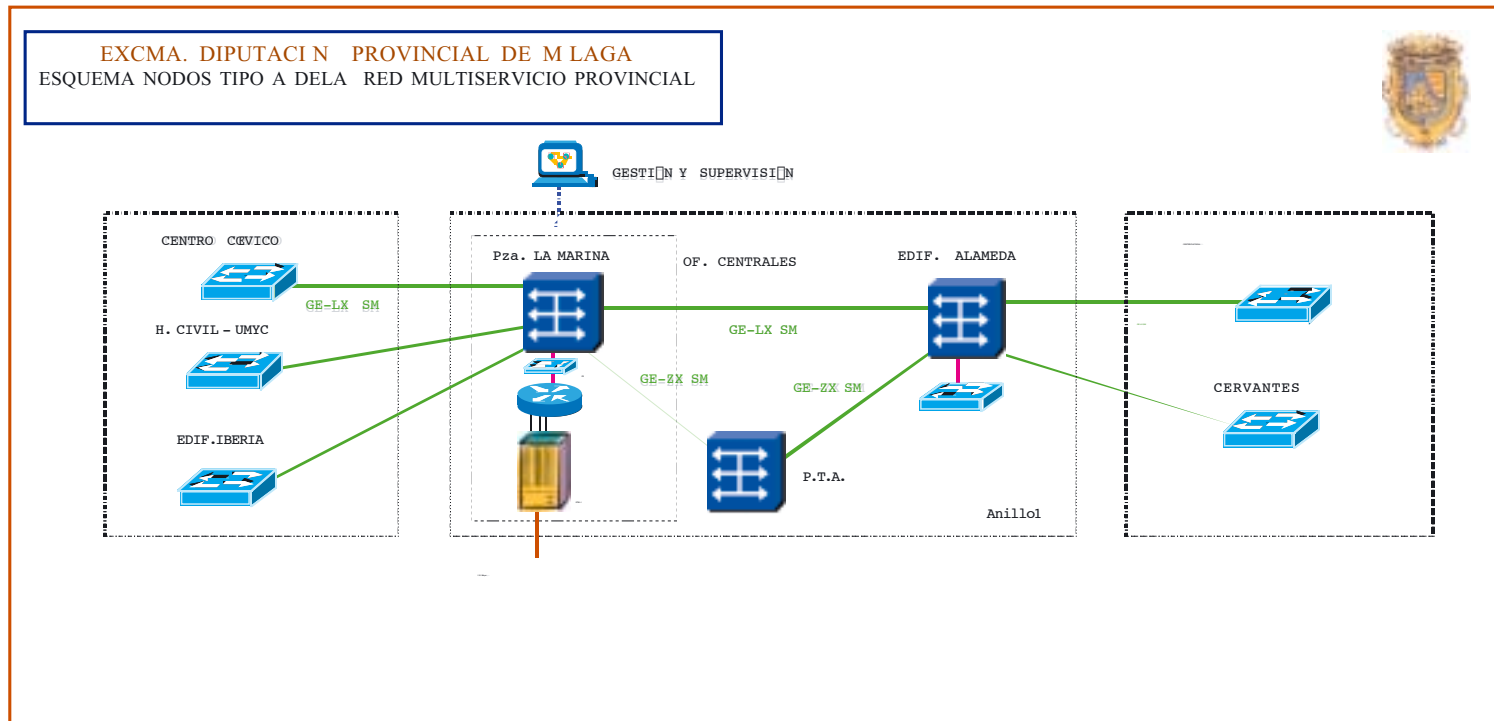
EXCMA. DIPUTACI N PROVINCIAL DE M LAGA
ESQUEMA NODOS TIPO A DELA RED MULTISERVICIO PROVINCIAL

GESTI N Y SUPERVISI N

CENTRO CŒVICO

GE-LX SM

H. CIVIL - UMYC

EDIF.IBERIA

Pza. LA MARINA

OF. CENTRALES

GE-LX SM

GE-ZX SM

GE-ZX SM

EDIF. ALAMEDA

P.T.A.

Anillo1

CERVANTES